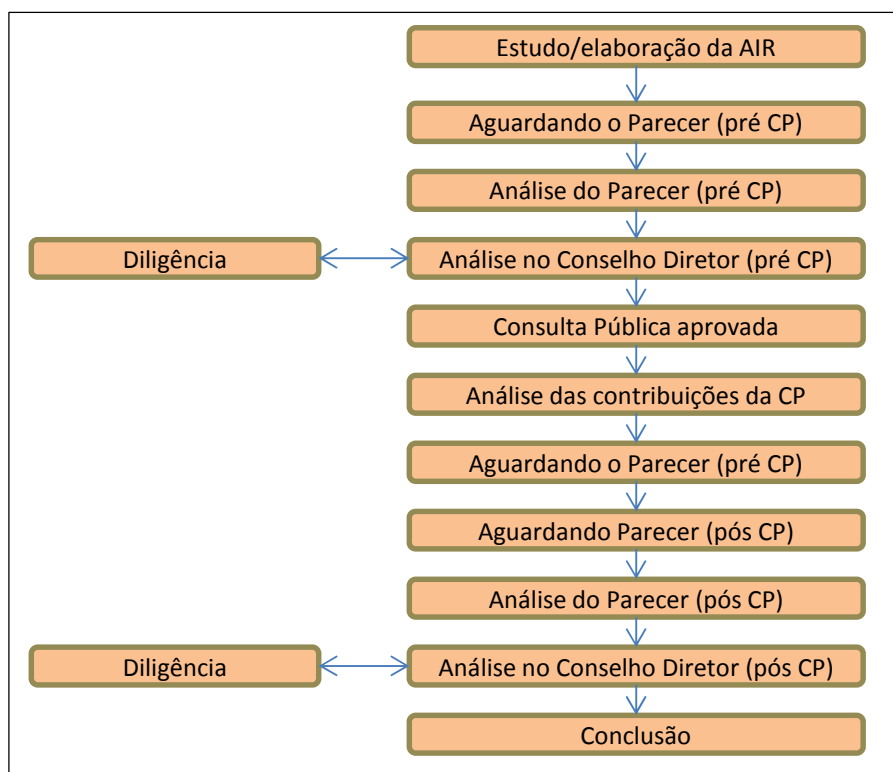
Estudo/elaboração da AIR

Aguardando o Parecer (pré CP)

Análise do Parecer (pré CP)

Diligência

Análise no Conselho Diretor (pré CP)

Consulta Pública aprovada

Análise das contribuições da CP

Aguardando o Parecer (pré CP)

Aguardando Parecer (pós CP)

Análise do Parecer (pós CP)

Diligência

Análise no Conselho Diretor (pós CP)

Conclusão